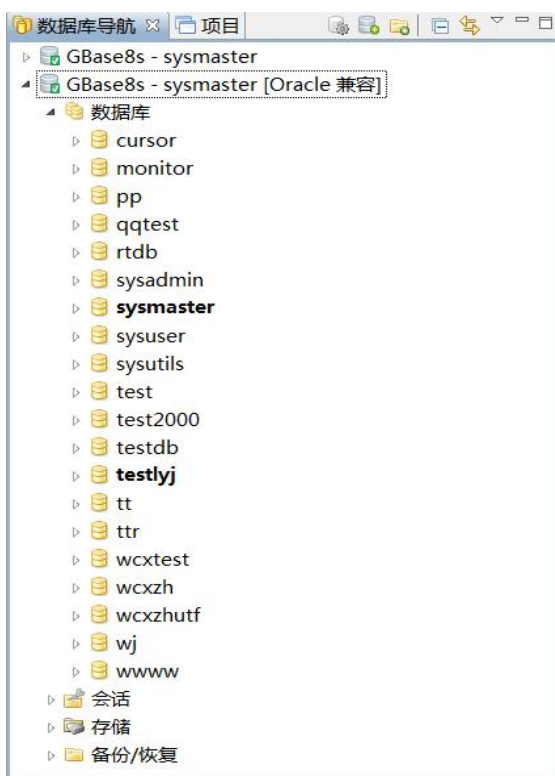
数据库导航 ☒ 项目

GBase8s - sysmaster
GBase8s - sysmaster [Oracle 兼容]
数据库
cursor
monitor
pp
qqtest
rtdb
sysadmin
sysmaster
sysuser
sysutils
test
test2000
testdb
testlyj
tt
ttr
wcxtest
wcxzh
wcxzhutf
wj
wwww
会话
存储
备份/恢复